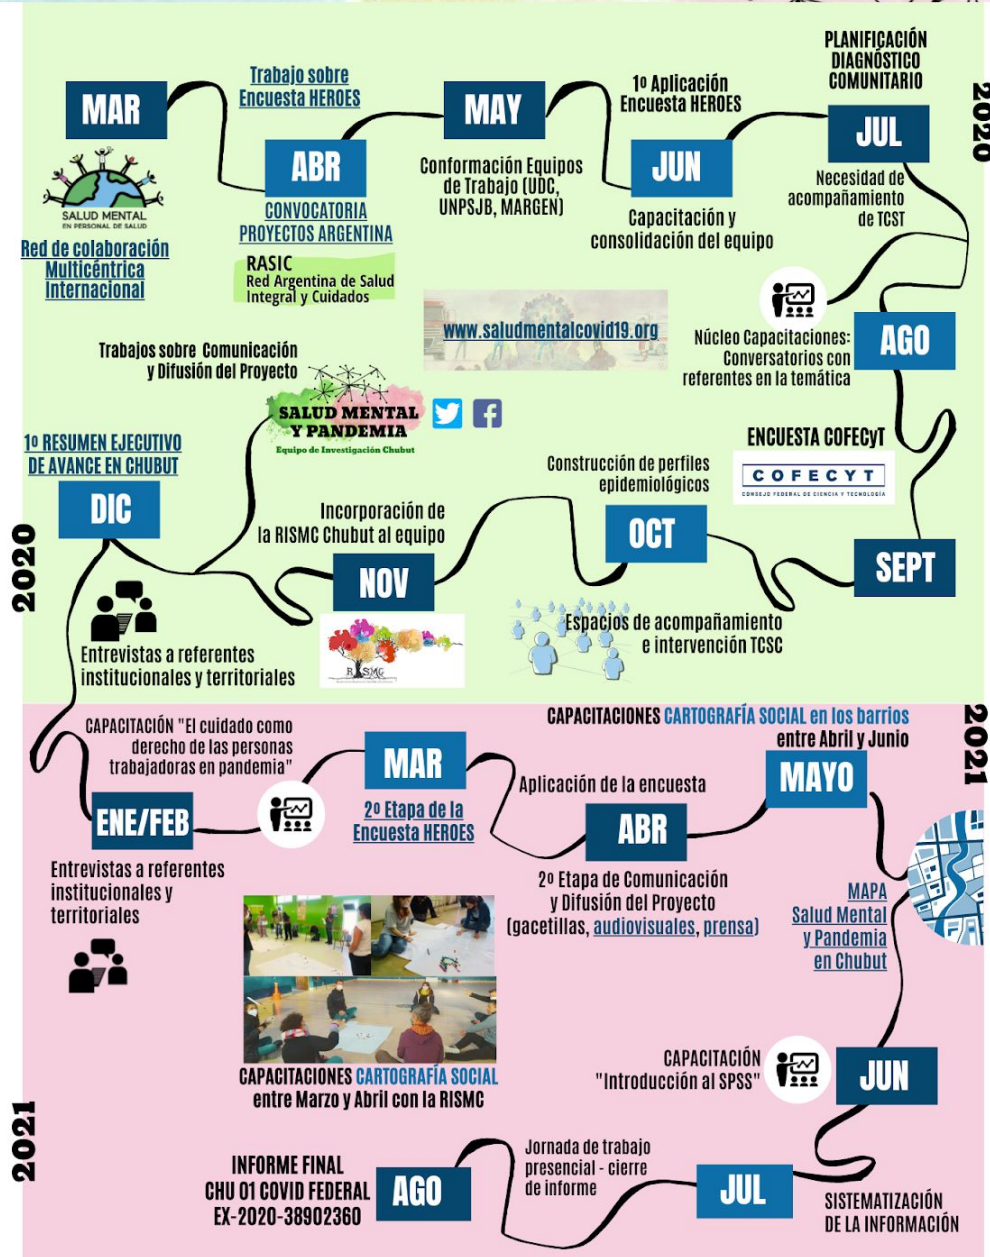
2020

MAR

SALUD MENTAL EN PERSONAL DE SALUD

Red de colaboración Multicéntrica Internacional

Trabajo sobre Encuesta HEROES

ABR

CONVOCATORIA PROYECTOS ARGENTINA

RASIC
Red Argentina de Salud Integral y Cuidados

MAY

Conformación Equipos de Trabajo (UDC, UNPSJB, MARGEN)

1º Aplicación Encuesta HEROES

JUN

Capacitación y consolidación del equipo

PLANIFICACIÓN DIAGNÓSTICO COMUNITARIO

JUL

Necesidad de acompañamiento de TCST

www.saludmentalcovid19.org

Núcleo Capacitaciones: Conversatorios con referentes en la temática

AGO

Trabajos sobre Comunicación y Difusión del Proyecto

SALUD MENTAL Y PANDEMIA
Equipo de Investigación Chubut

1º RESUMEN EJECUTIVO DE AVANCE EN CHUBUT

DIC

ENCUESTA COFECyT

COFECYT
CONSEJO FEDERAL DE CIENCIA Y TECNOLOGÍA

Construcción de perfiles epidemiológicos

OCT

Incorporación de la RISMC Chubut al equipo

NOV

RISMC

SEPT

Espacios de acompañamiento e intervención TCSC

Entrevistas a referentes institucionales y territoriales

2020

2021

CAPACITACIÓN "El cuidado como derecho de las personas trabajadoras en pandemia"

ENE/FEB

MAR

2º Etapa de la Encuesta HEROES

CAPACITACIONES CARTOGRAFÍA SOCIAL en los barrios entre Abril y Junio

Aplicación de la encuesta

ABR

MAYO

2º Etapa de Comunicación y Difusión del Proyecto (gacetillas, audiovisuales, prensa)

Entrevistas a referentes institucionales y territoriales

MAPA Salud Mental y Pandemia en Chubut

CAPACITACIONES CARTOGRAFÍA SOCIAL entre Marzo y Abril con la RISMC

CAPACITACIÓN "Introducción al SPSS"

JUN

2021

INFORME FINAL CHU 01 COVID FEDERAL EX-2020-38902360

AGO

Jornada de trabajo presencial - cierre de informe

JUL

SISTEMATIZACIÓN DE LA INFORMACIÓN